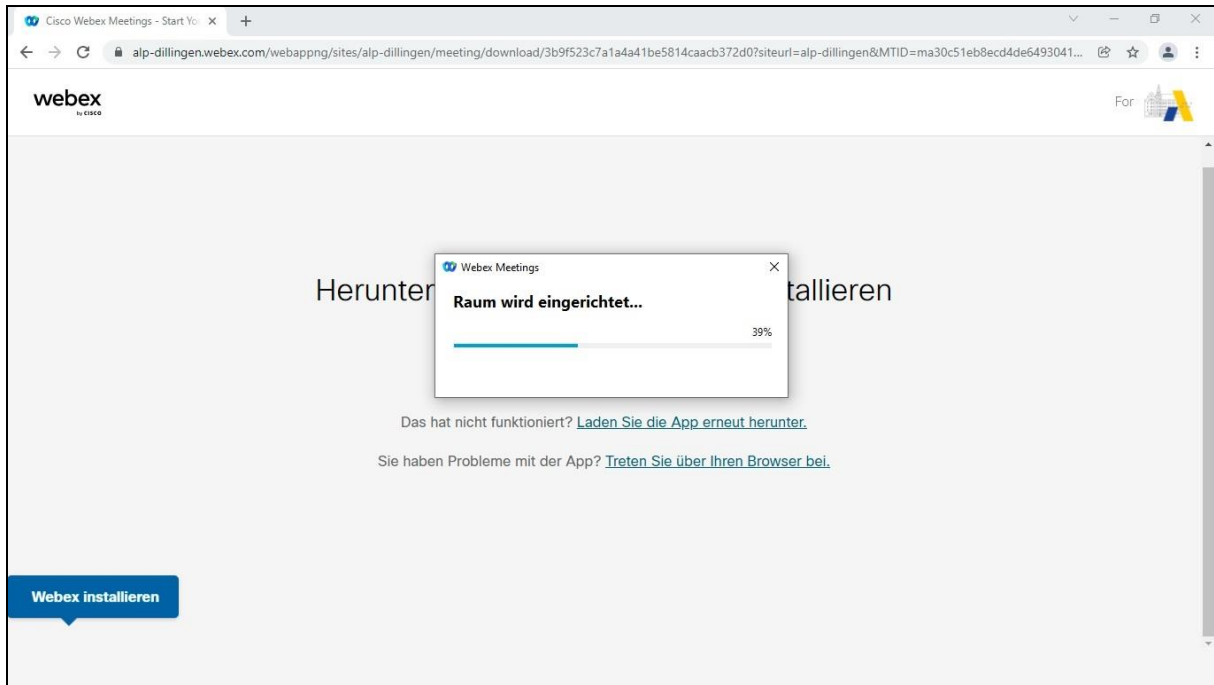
Cisco Webex Meetings - Start Yo ×  +

alp-dillingen.webex.com/webappng/sites/alp-dillingen/meeting/download/3b9f523c7a1a4a41be5814caacb372d0?siteurl=alp-dillingen&MTID=ma30c51eb8ecd4de6493041...

webex by cisco

For

Herunter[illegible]tallieren

Webex Meetings ×

Raum wird eingerichtet...

39%

Das hat nicht funktioniert? Laden Sie die App erneut herunter.

Sie haben Probleme mit der App? Treten Sie über Ihren Browser bei.

Webex installieren